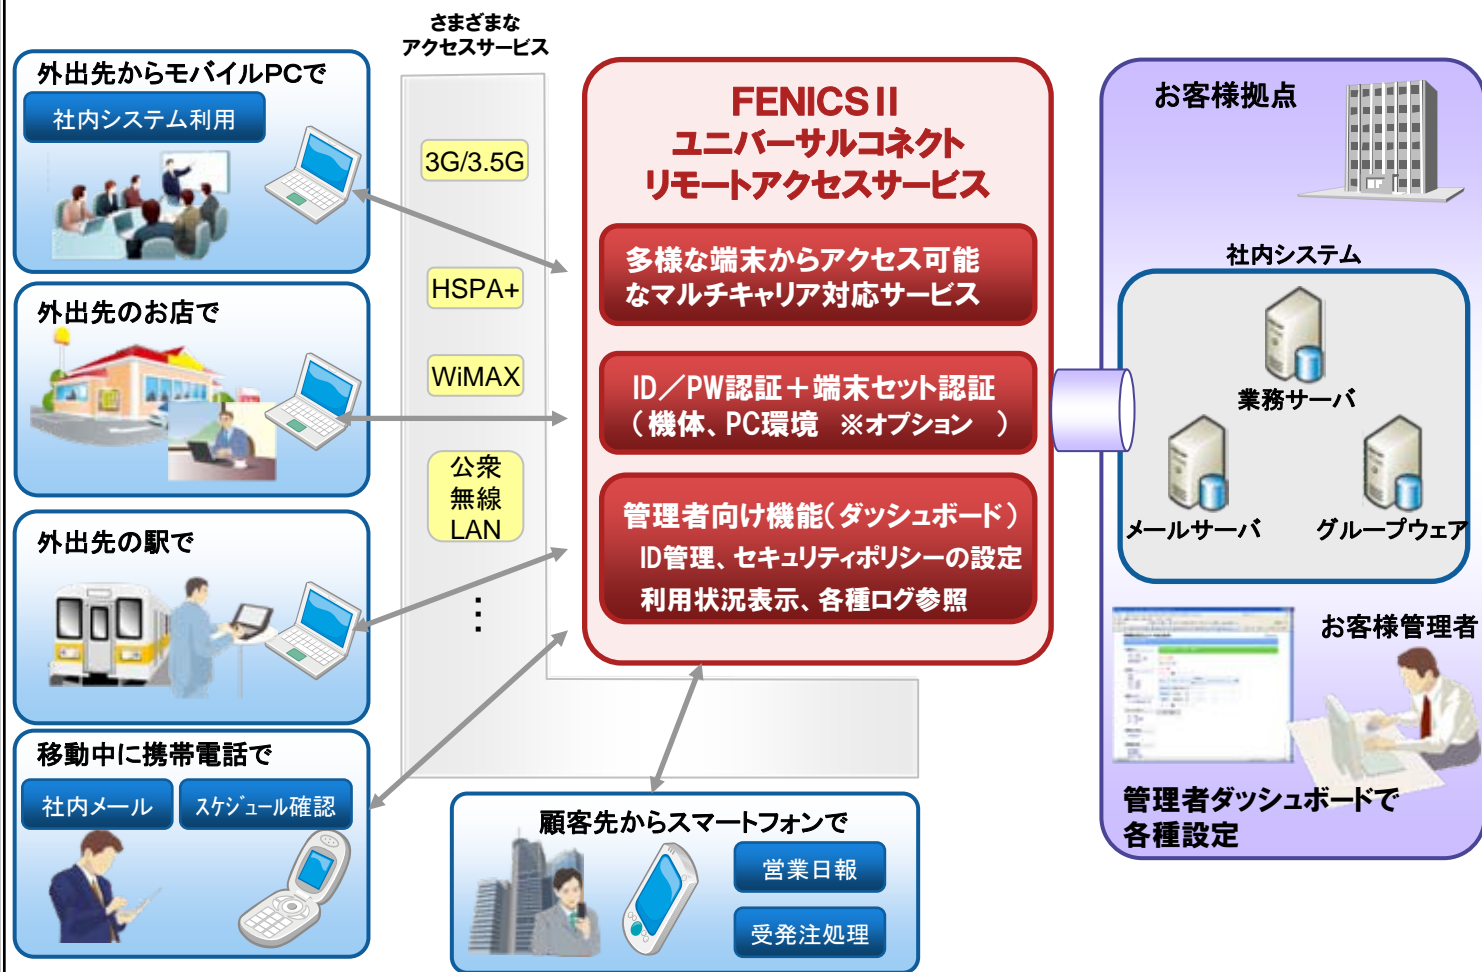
外出先からモバイルPCで
社内システム利用

外出先のお店で

外出先の駅で

移動中に携帯電話で
社内メール
スケジュール確認

さまざまな
アクセスサービス

3G/3.5G

HSPA+

WiMAX

公衆
無線
LAN

⋮

FENICS II
ユニバーサルコネクト
リモートアクセスサービス

多様な端末からアクセス可能なマルチキャリア対応サービス

ID／PW認証＋端末セット認証
（機体、PC環境 ※オプション ）

管理者向け機能（ダッシュボード）
ID管理、セキュリティポリシーの設定
利用状況表示、各種ログ参照

顧客先からスマートフォンで
営業日報
受発注処理

お客様拠点

社内システム
業務サーバ
メールサーバ
グループウェア

お客様管理者

管理者ダッシュボードで
各種設定